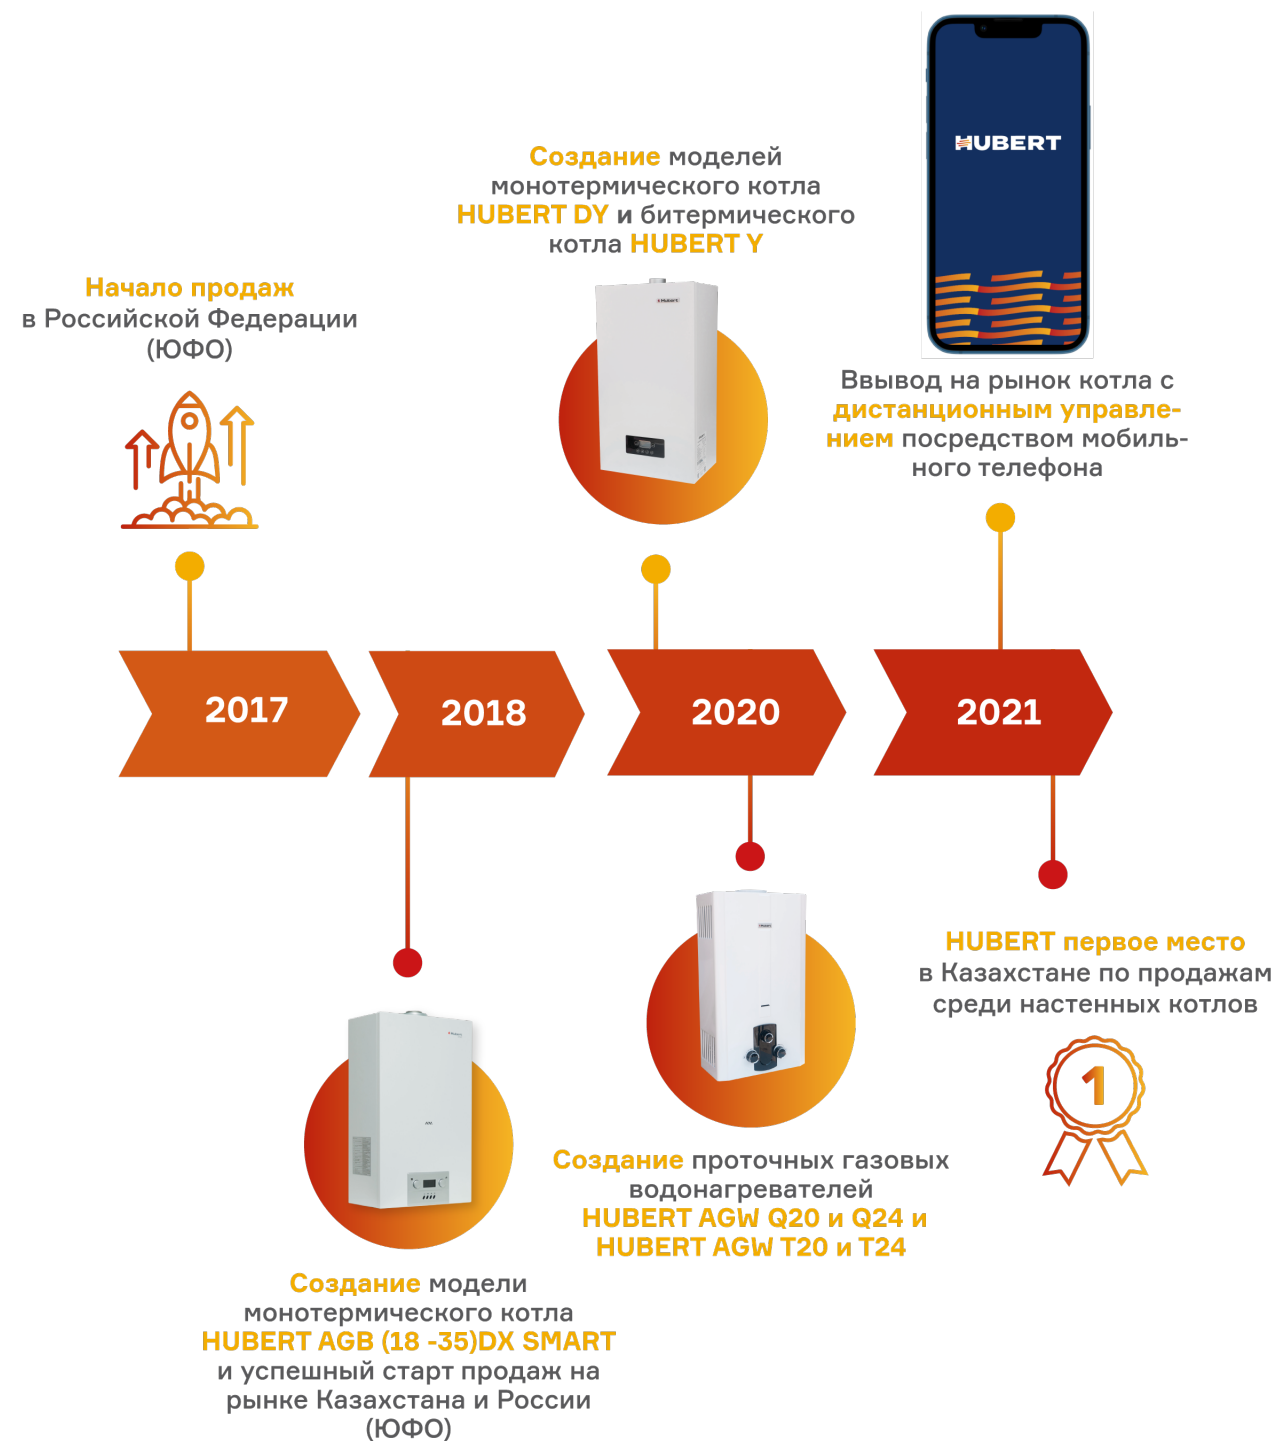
HUBERT

Создание моделей монотермического котла HUBERT DY и битермического котла HUBERT Y

Начало продаж в Российской Федерации (ЮФО)

Ввывод на рынок котла с дистанционным управлением посредством мобильного телефона

2017

2018

2020

2021

HUBERT первое место в Казахстане по продажам среди настенных котлов

1

Создание проточных газовых водонагревателей HUBERT AGW Q20 и Q24 и HUBERT AGW T20 и T24

Создание модели монотермического котла HUBERT AGB (18 -35)DX SMART и успешный старт продаж на рынке Казахстана и России (ЮФО)